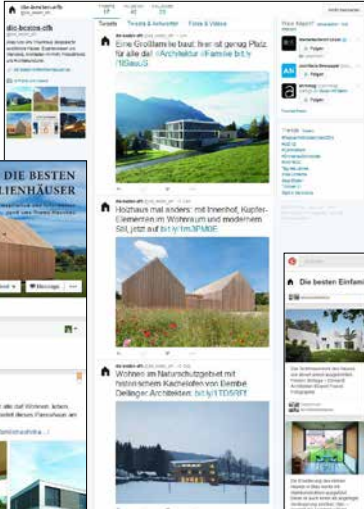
die-besten-efh
@die_besten_efh

Tweets
Tweets & Antworten
Fotos & Videos

Eine Großfamilie baut: Innen ist genug Platz für alle da! #Architektur #Familie bit.ly/1t8auuS

Holzhaus mal anders: mit Innenhof, Kupfer-Elementen im Wohnraum und modernem Stil, jetzt auf bit.ly/1m3PM0E

Wohnen im Naturschutzgebiet mit historischem Kachelofen von Dembé Dellinger Architekten: bit.ly/1TD5RFT

Wem folgen?
Folgen
Folgen
Folgen

Trends

DIE BESTEN
LIENHÄUSER

Nachricht

Die besten Einfami